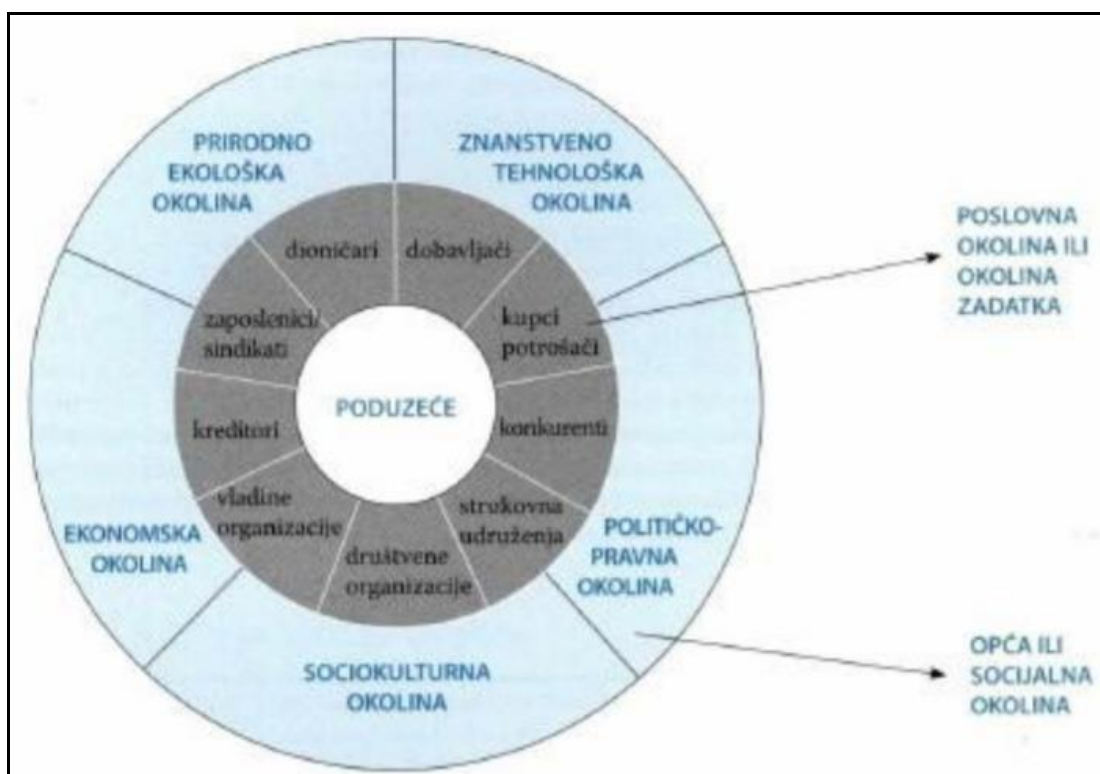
PRIRODNO EKOLOŠKA OKOLINA

ZNANSTVENO TEHNOLOŠKA OKOLINA

dioničari

dobavljači

zaposlenici/ sindikati

kupci potrošači

POSLOVNA OKOLINA ILI OKOLINA ZADATKA

kreditori

PODUZEĆE

konkurenti

vladine organizacije

strukovna udruženja

društvene organizacije

EKONOMSKA OKOLINA

POLITIČKO-PRAVNA OKOLINA

SOCIOKULTURNA OKOLINA

OPĆA ILI SOCIJALNA OKOLINA